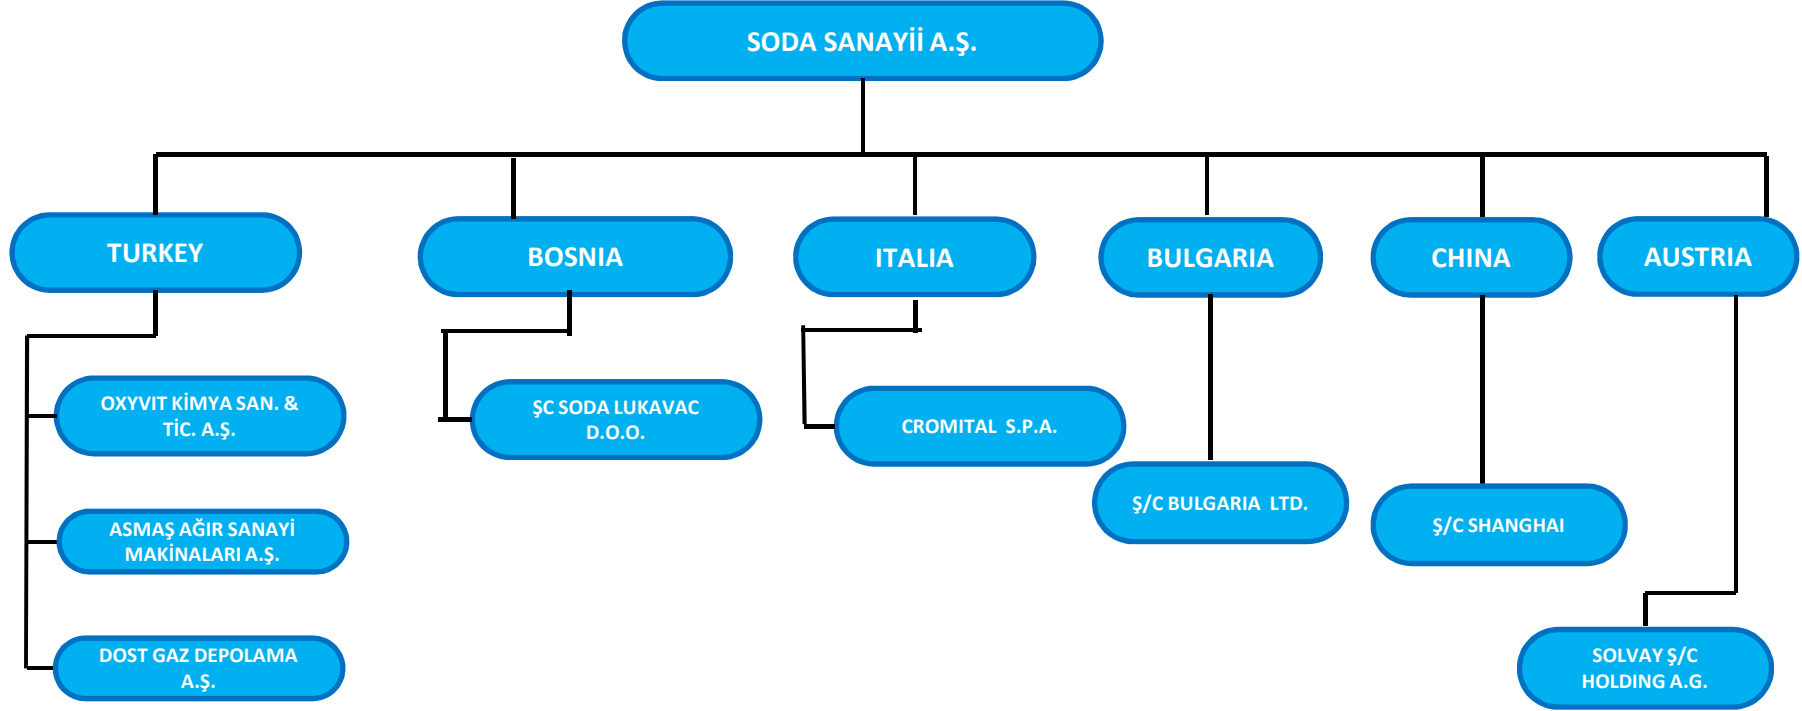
SODA SANAYİİ A.Ş.

TURKEY

OXYVIT KİMYA SAN. & TİC. A.Ş.

ASMAŞ AĞIR SANAYİ MAKİNALARI A.Ş.

DOST GAZ DEPOLAMA A.Ş.

BOSNIA

ŞC SODA LUKAVAC D.O.O.

ITALIA

CROMITAL S.P.A.

BULGARIA

Ş/C BULGARIA LTD.

CHINA

Ş/C SHANGHAI

AUSTRIA

SOLVAY Ş/C HOLDING A.G.